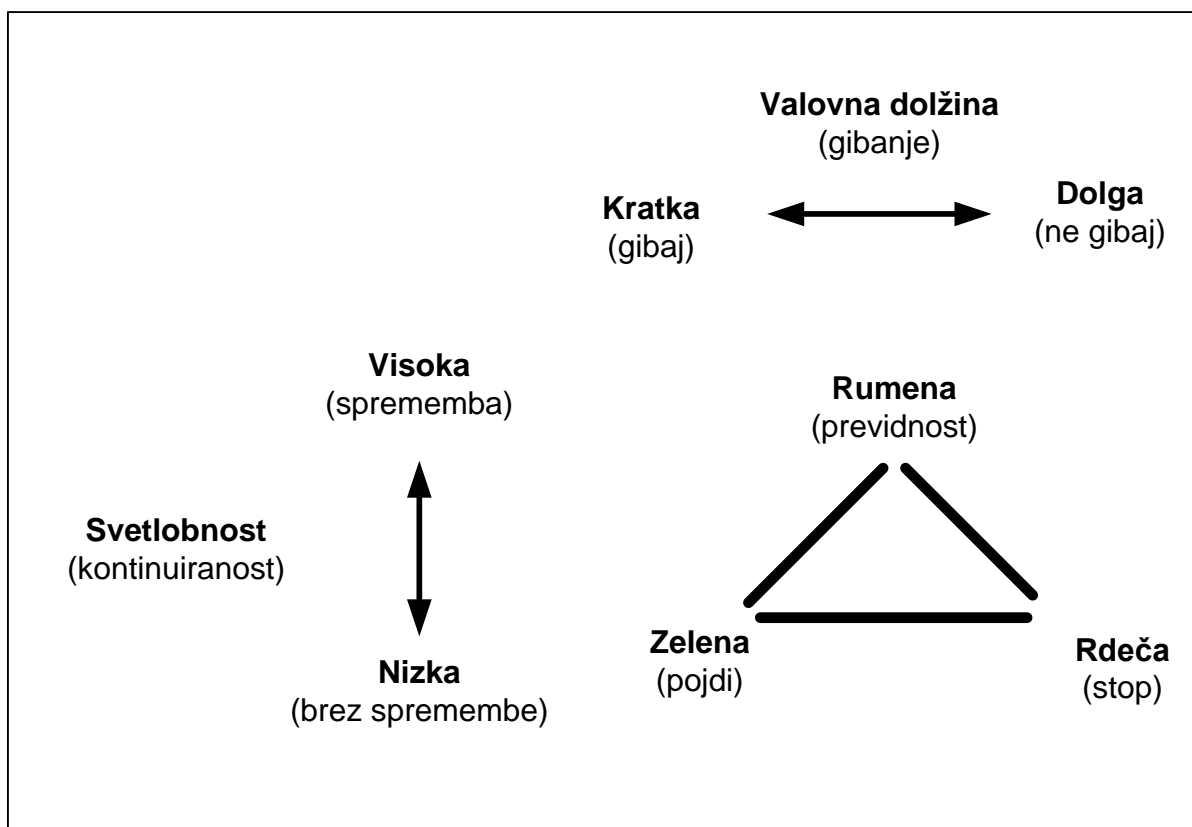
**Valovna dolžina**
(gibanje)

**Kratka**
(gibaj)

**Dolga**
(ne gibaj)

**Visoka**
(sprememba)

**Svetlobnost**
(kontinuiranost)

**Nizka**
(brez spremembe)

**Rumena**
(previdnost)

**Zelena**
(pojdi)

**Rdeča**
(stop)